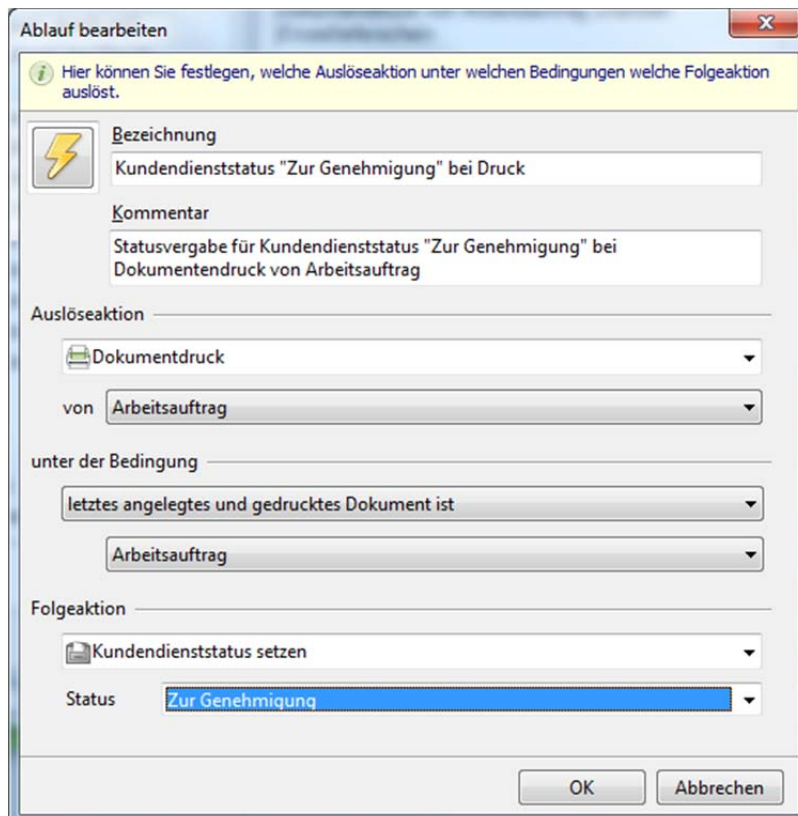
Ablauf bearbeiten

Hier können Sie festlegen, welche Auslöseaktion unter welchen Bedingungen welche Folgeaktion auslöst.

Bezeichnung

Kundendienststatus "Zur Genehmigung" bei Druck

Kommentar

Statusvergabe für Kundendienststatus "Zur Genehmigung" bei Dokumentendruck von Arbeitsauftrag

Auslöseaktion

Dokumentdruck

von Arbeitsauftrag

unter der Bedingung

letztes angelegtes und gedrucktes Dokument ist

Arbeitsauftrag

Folgeaktion

Kundendienststatus setzen

Status Zur Genehmigung

OK Abbrechen